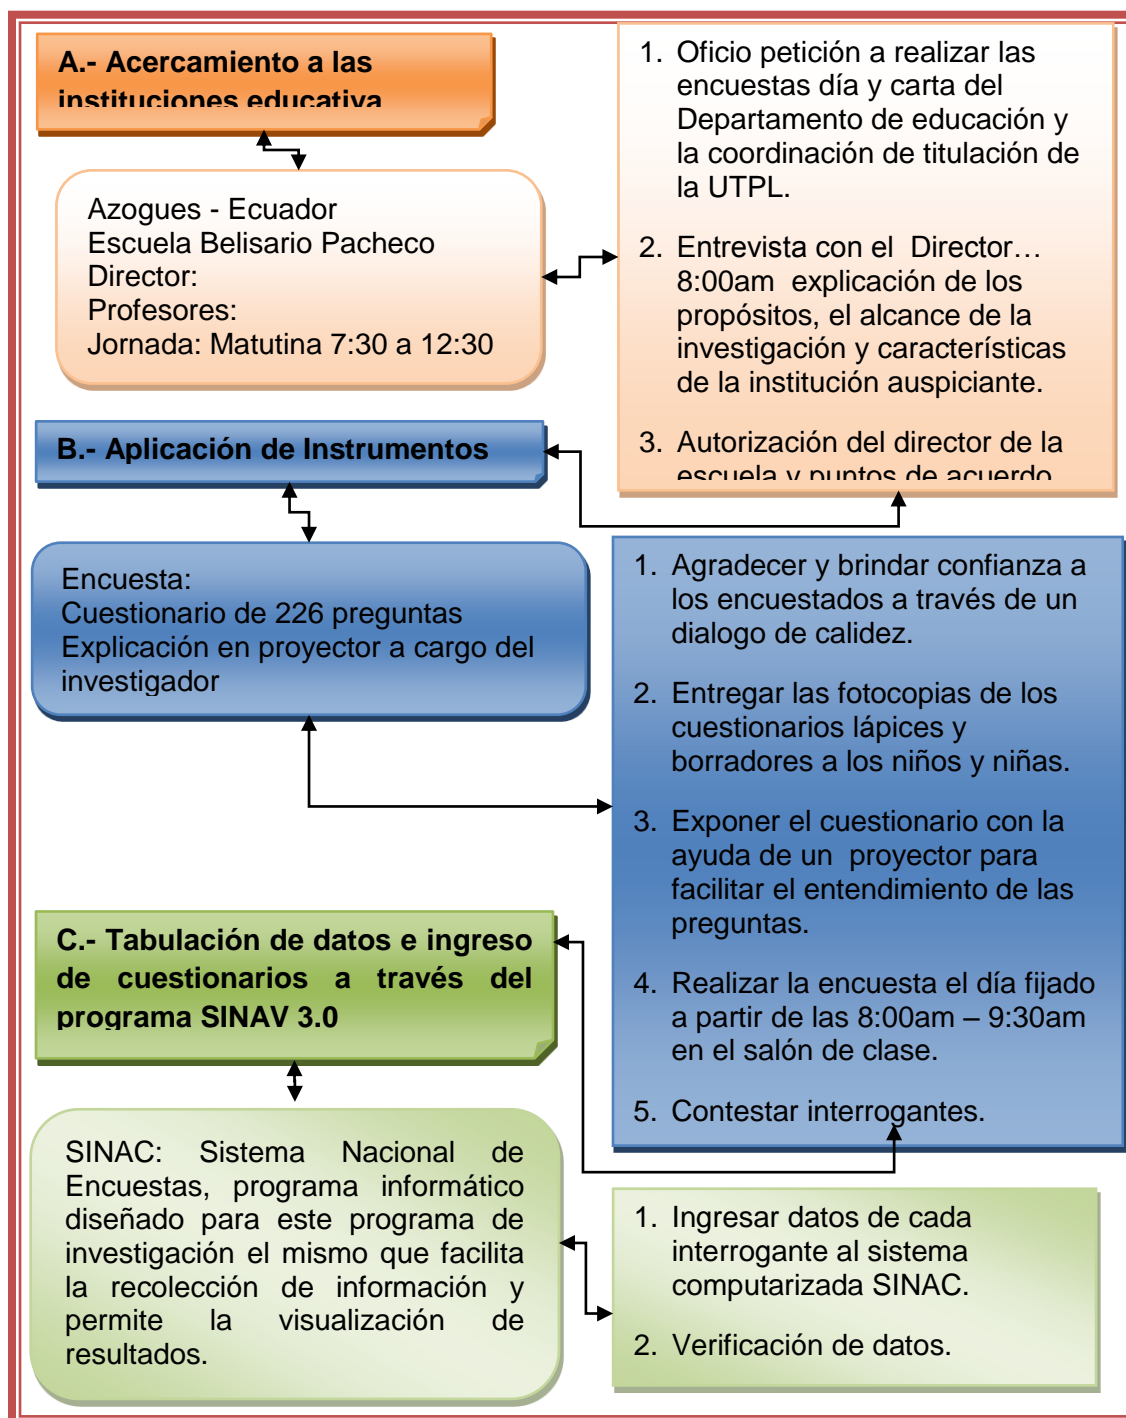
A.- Acercamiento a las instituciones educativa

Azogues - Ecuador
Escuela Belisario Pacheco
Director:
Profesores:
Jornada: Matutina 7:30 a 12:30

1. Oficio petición a realizar las encuestas día y carta del Departamento de educación y la coordinación de titulación de la UTPL.

2. Entrevista con el Director… 8:00am explicación de los propósitos, el alcance de la investigación y características de la institución auspiciante.

3. Autorización del director de la escuela y puntos de acuerdo

B.- Aplicación de Instrumentos

Encuesta:
Cuestionario de 226 preguntas
Explicación en proyector a cargo del investigador

1. Agradecer y brindar confianza a los encuestados a través de un dialogo de calidez.

2. Entregar las fotocopias de los cuestionarios lápices y borradores a los niños y niñas.

3. Exponer el cuestionario con la ayuda de un proyector para facilitar el entendimiento de las preguntas.

4. Realizar la encuesta el día fijado a partir de las 8:00am – 9:30am en el salón de clase.

5. Contestar interrogantes.

C.- Tabulación de datos e ingreso de cuestionarios a través del programa SINAV 3.0

SINAC: Sistema Nacional de Encuestas, programa informático diseñado para este programa de investigación el mismo que facilita la recolección de información y permite la visualización de resultados.

1. Ingresar datos de cada interrogante al sistema computarizada SINAC.

2. Verificación de datos.